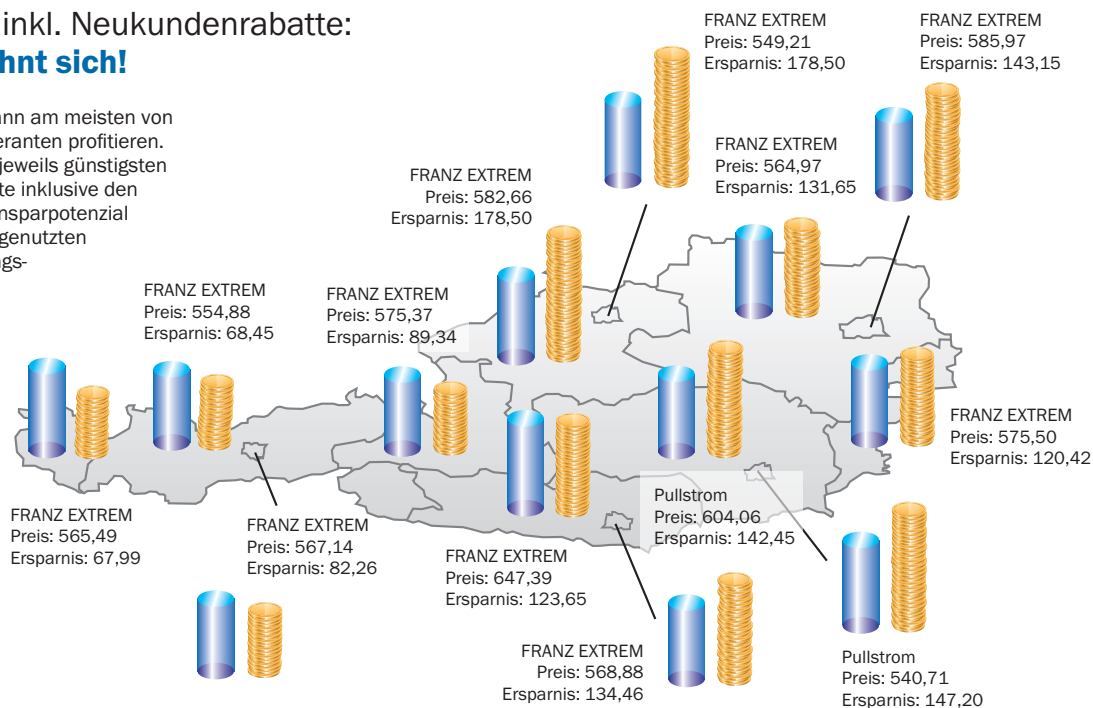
inkl. Neukundenrabatte:
hnt sich!

ann am meisten von
eranten profitieren.
jeweils günstigsten
te inklusive den
nsparpotenzial
genutzten
ngs-

FRANZ EXTREM
Preis: 549,21
Ersparnis: 178,50

FRANZ EXTREM
Preis: 585,97
Ersparnis: 143,15

FRANZ EXTREM
Preis: 564,97
Ersparnis: 131,65

FRANZ EXTREM
Preis: 582,66
Ersparnis: 178,50

FRANZ EXTREM
Preis: 554,88
Ersparnis: 68,45

FRANZ EXTREM
Preis: 575,37
Ersparnis: 89,34

FRANZ EXTREM
Preis: 575,50
Ersparnis: 120,42

FRANZ EXTREM
Preis: 565,49
Ersparnis: 67,99

FRANZ EXTREM
Preis: 567,14
Ersparnis: 82,26

Pullstrom
Preis: 604,06
Ersparnis: 142,45

FRANZ EXTREM
Preis: 647,39
Ersparnis: 123,65

FRANZ EXTREM
Preis: 568,88
Ersparnis: 134,46

Pullstrom
Preis: 540,71
Ersparnis: 147,20